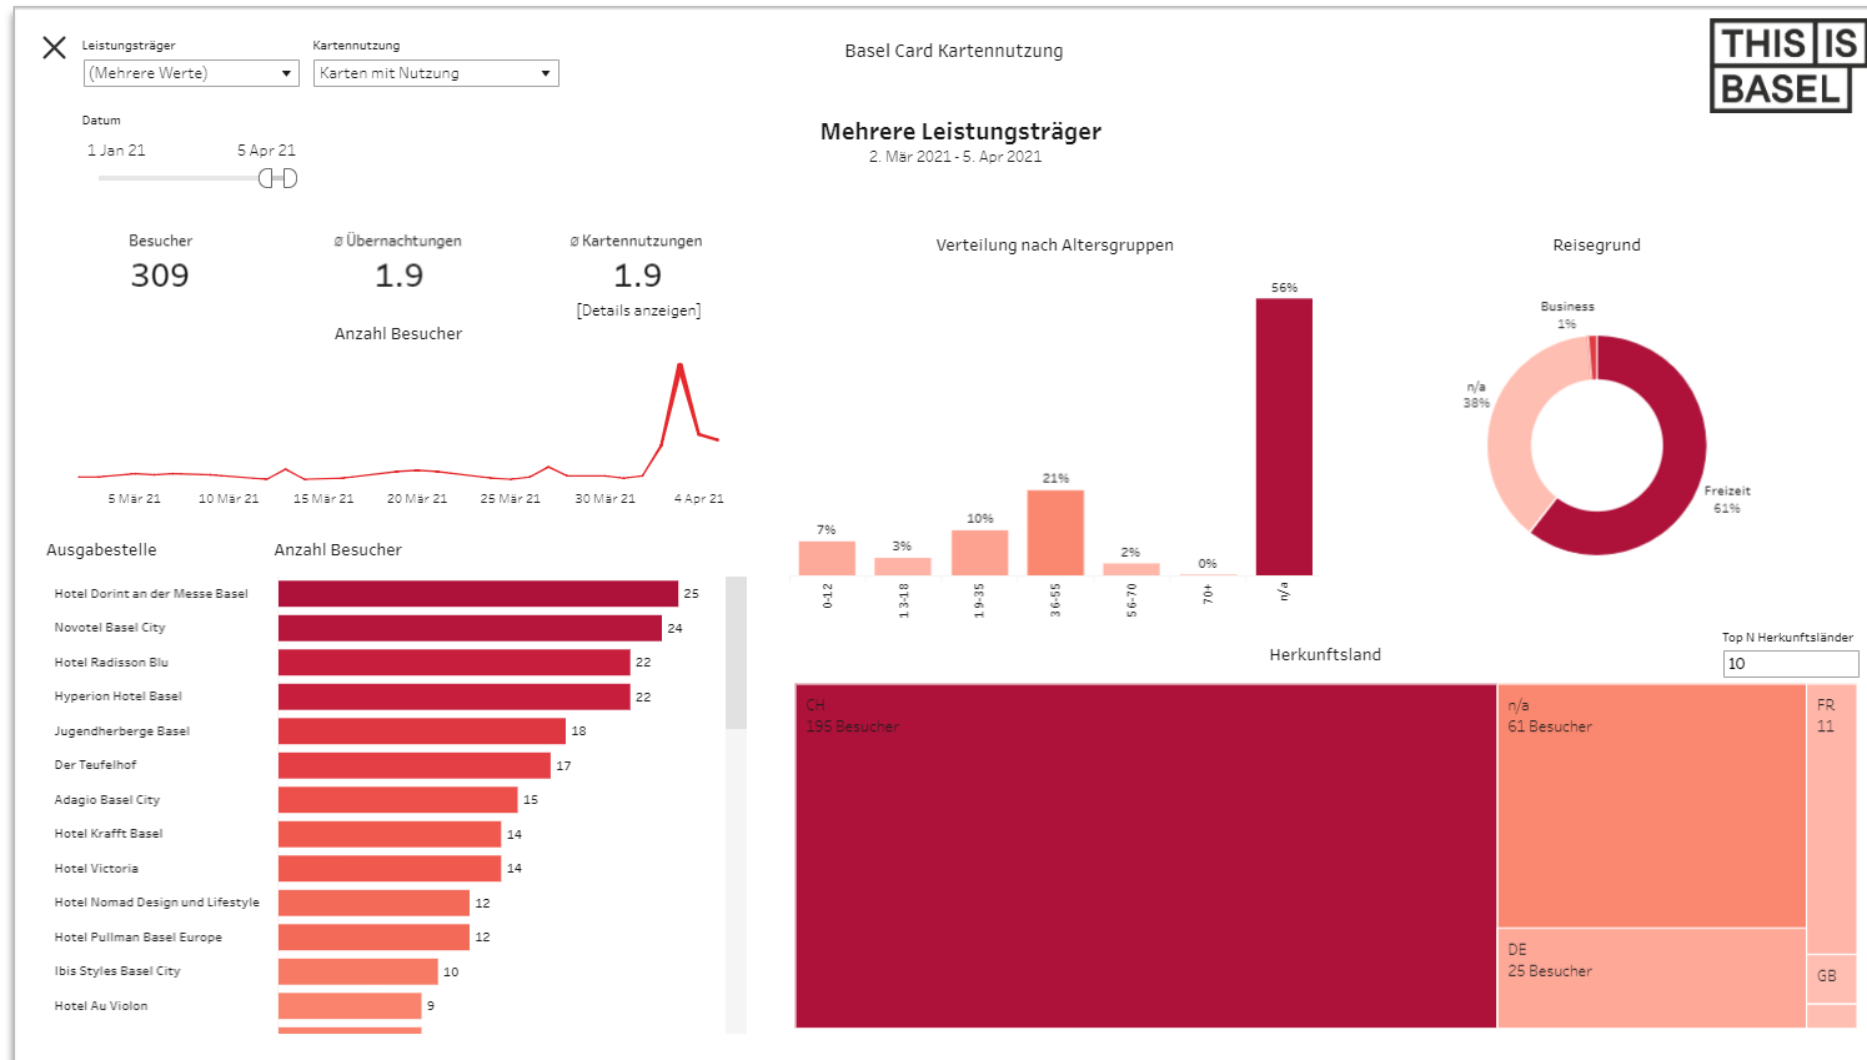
Leistungsträger
(Mehrere Werte)

Kartennutzung
Karten mit Nutzung

Basel Card Kartennutzung

THIS IS BASEL

Datum
1 Jan 21
5 Apr 21

Mehrere Leistungsträger
2. Mär 2021 - 5. Apr 2021

Besucher
309

ø Übernachtungen
1.9

ø Kartennutzungen
1.9
[Details anzeigen]

Anzahl Besucher

5 Mär 21
10 Mär 21
15 Mär 21
20 Mär 21
25 Mär 21
30 Mär 21
4 Apr 21

Verteilung nach Altersgruppen

| 0-12 | 13-18 | 19-35 | 36-55 | 56-70 | 70+ | n/a |
|---|---|---|---|---|---|---|
| 7% | 3% | 10% | 21% | 2% | 0% | 56% |

Reisegrund
Business 1%
n/a 38%
Freizeit 61%

Ausgabestelle
Anzahl Besucher

| Ausgabestelle | Anzahl Besucher |
|---|---|
| Hotel Dorint an der Messe Basel | 25 |
| Novotel Basel City | 24 |
| Hotel Radisson Blu | 22 |
| Hyperion Hotel Basel | 22 |
| Jugendherberge Basel | 18 |
| Der Teufelhof | 17 |
| Adagio Basel City | 15 |
| Hotel Krafft Basel | 14 |
| Hotel Victoria | 14 |
| Hotel Nomad Design und Lifestyle | 12 |
| Hotel Pullman Basel Europe | 12 |
| Ibis Styles Basel City | 10 |
| Hotel Au Violon | 9 |

Top N Herkunftsländer
10

Herkunftsland
CH
195 Besucher
n/a
61 Besucher
FR
11
DE
25 Besucher
GB